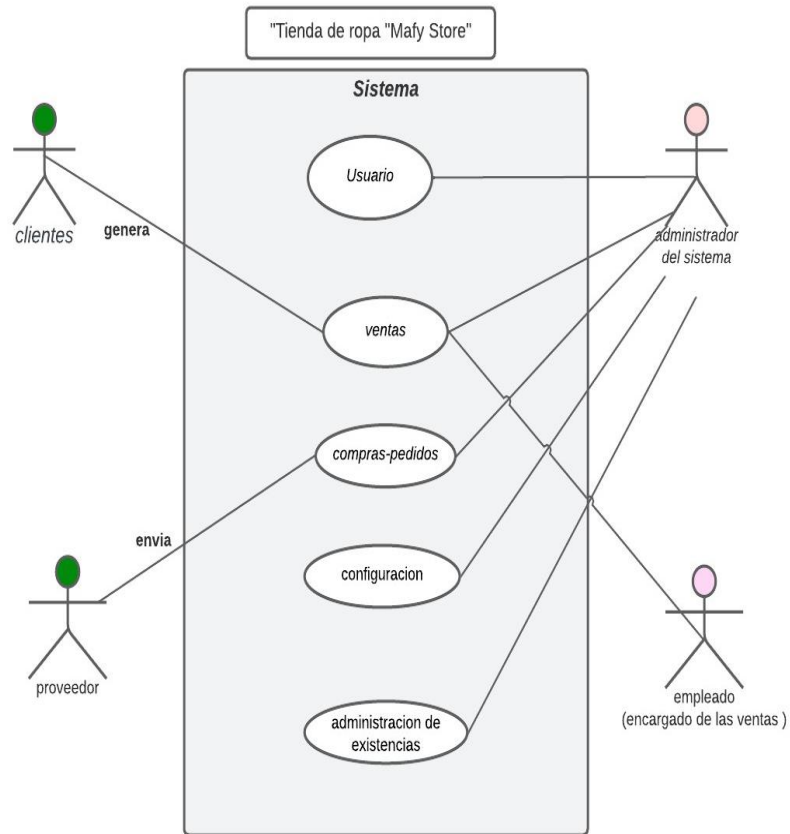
"Tienda de ropa "Mafy Store"

Sistema

clientes

genera

Usuario

administrador del sistema

ventas

compras-pedidos

envia

configuracion

proveedor

empleado (encargado de las ventas )

administracion de existencias